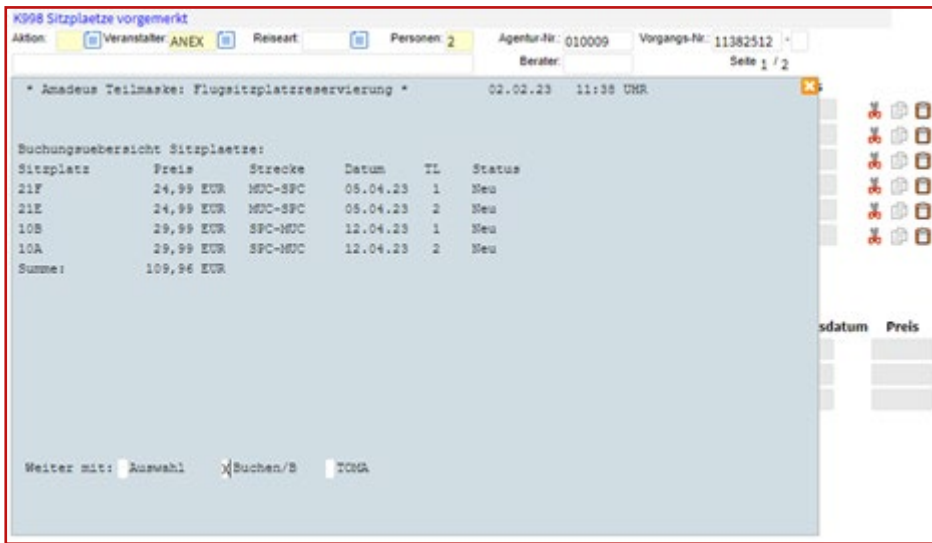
K998 Sitzplaetze vorgemerkt

Aktion: Veranstalter ANEX Reiseart Personen 2 Agentur-Nr.: 010009 Vorgangs-Nr.: 11382512

Berater: Seite 1 / 2

* Amadeus Teilmaske: Flugsitzplatzreservierung * 02.02.23 11:38 UHR

Buchungsuebersicht Sitzplaetze:

| Sitzplatz | Preis | Strecke | Datum | TL | Status |
|---|---|---|---|---|---|
| 21F | 24,99 EUR | MUC-SPC | 05.04.23 | 1 | Neu |
| 21E | 24,99 EUR | MUC-SPC | 05.04.23 | 2 | Neu |
| 10B | 29,99 EUR | SPC-MUC | 12.04.23 | 1 | Neu |
| 10A | 29,99 EUR | SPC-MUC | 12.04.23 | 2 | Neu |
| Summe: | 109,96 EUR | | | | |

sdatum Preis

Weiter mit: Auswahl X Buchen/B TOMA